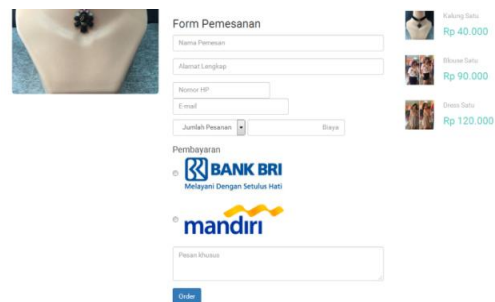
Form Pemesanan

Nama Pemesan

Alamat Lengkap

Nomor HP

E-mail

Jumlah Pesanan

Biaya

Pembayaran

BANK BRI
Melayani Dengan Setulus Hati

mandiri

Pesan khusus

Order

Kalung Batu
Rp 40.000

Blouse Batu
Rp 90.000

Dress Batu
Rp 120.000